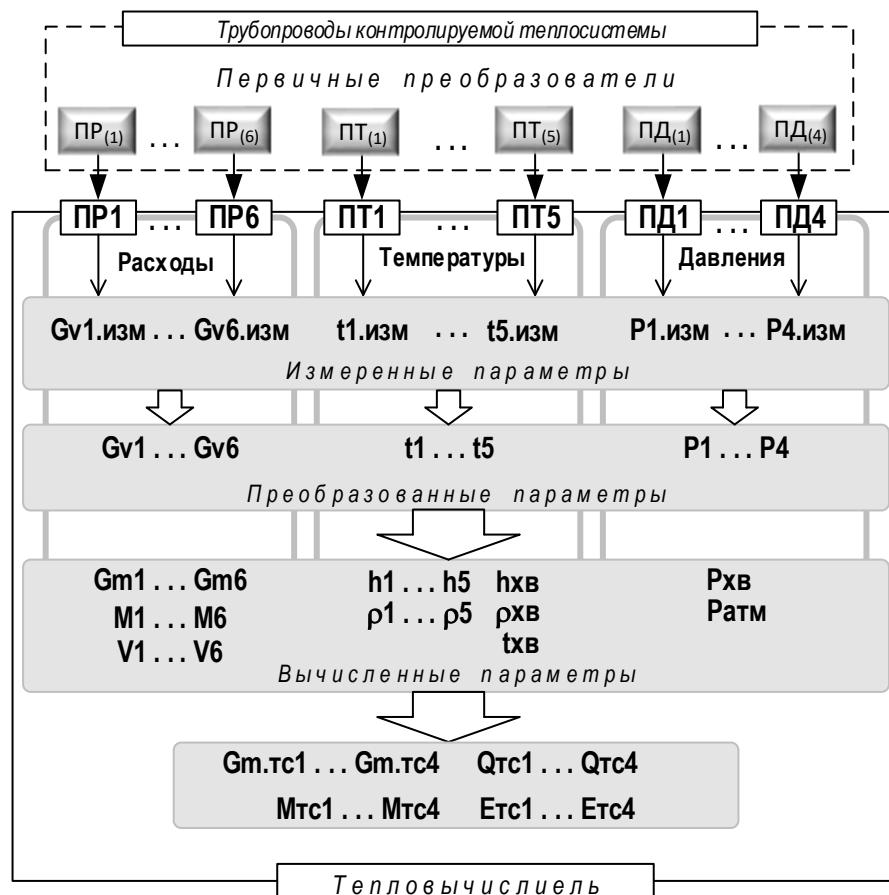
Трубопроводы контролируемой теплосистемы

Первичные преобразователи

ПР$_{(1)}$ . . . ПР$_{(6)}$ ПТ$_{(1)}$ . . . ПТ$_{(5)}$ ПД$_{(1)}$ . . . ПД$_{(4)}$

ПР1 . . . ПР6 ПТ1 . . . ПТ5 ПД1 . . . ПД4

Расходы Температуры Давления

Gv1.изм . . . Gv6.изм t1.изм . . . t5.изм P1.изм . . . P4.изм

Измеренные параметры

Gv1 . . . Gv6 t1 . . . t5 P1 . . . P4

Преобразованные параметры

Gm1 . . . Gm6
M1 . . . M6
V1 . . . V6

h1 . . . h5 hхв
ρ1 . . . ρ5 ρхв
tхв

Рхв
Ратм

Вычисленные параметры

Gm.тс1 . . . Gm.тс4 Qтс1 . . . Qтс4
Мтс1 . . . Мтс4 Етс1 . . . Етс4

Тепловычислиель